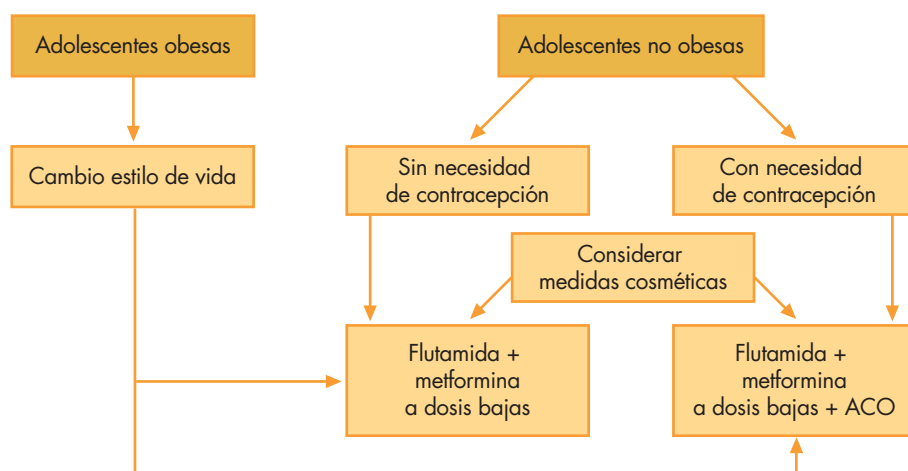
Adolescentes obesas

Adolescentes no obesas

Cambio estilo de vida

Sin necesidad de contracepción

Con necesidad de contracepción

Considerar medidas cosméticas

Flutamida + metformina a dosis bajas

Flutamida + metformina a dosis bajas + ACO